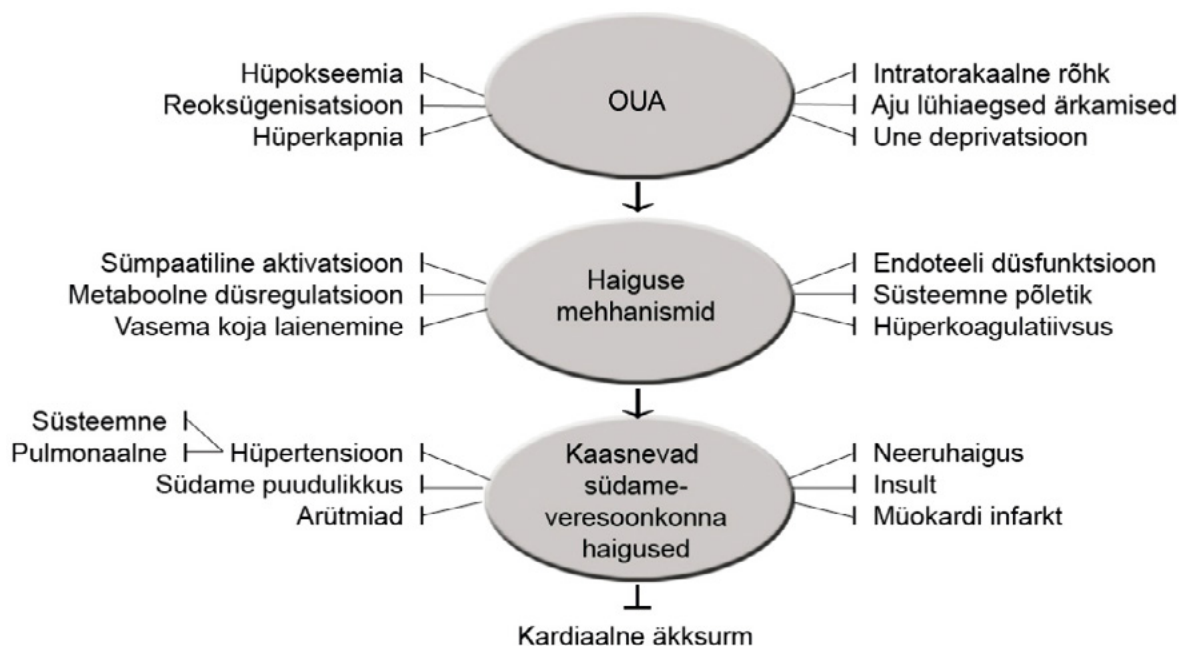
Hüpokseemia
Reoksügenisatsioon
Hüperkapnia

OUA

Intratorakaalne rõhk
Aju lühiaegsed ärkamised
Une deprivatsioon

Sümpaatiline aktivatsioon
Metaboolne düsregulatsioon
Vasema koja laienemine

Haiguse mehhanismid

Endoteeli düsfunktsioon
Süsteemne põletik
Hüperkoagulatiivsus

Süsteemne
Pulmonaalne
Hüpertensioon
Südame puudulikkus
Arütmiad

Kaasnevad südame-veresoonkonna haigused

Neeruhaigus
Insult
Müokardi infarkt

Kardiaalne äkksurm